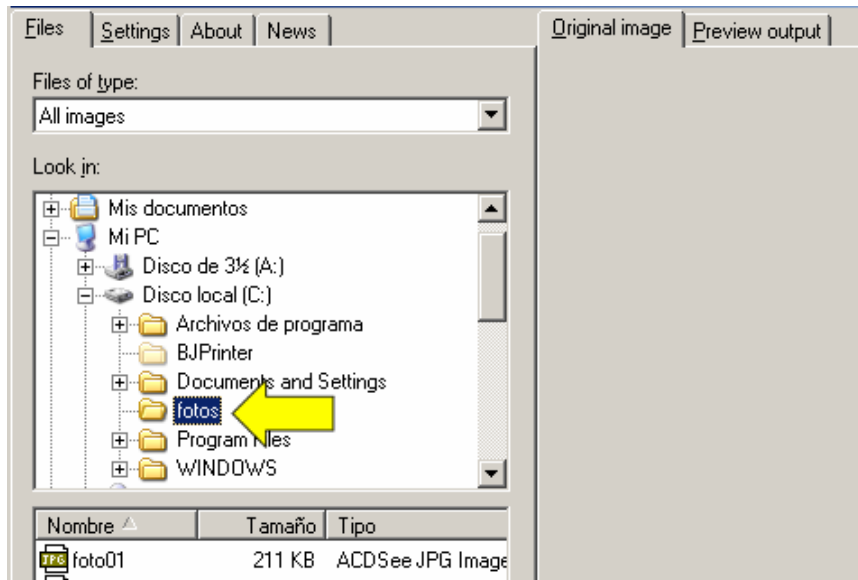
Files | Settings | About | News

Original image | Preview output

Files of type:

All images

Look in:

Mis documentos
Mi PC
Disco de 3½ (A:)
Disco local (C:)
Archivos de programa
BJPrinter
Documents and Settings
fotos
Program Files
WINDOWS

| Nombre | Tamaño | Tipo |
|---|---|---|
| foto01 | 211 KB | ACDSee JPG Image |